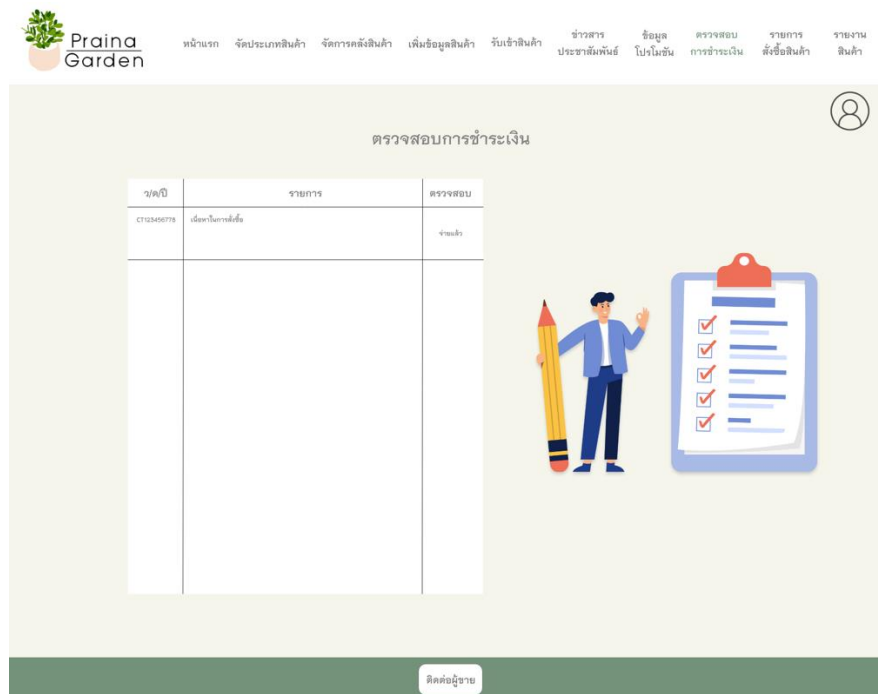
Praina Garden

หน้าแรก จัดประเภทสินค้า จัดการคลังสินค้า เพิ่มข้อมูลสินค้า รับเข้าสินค้า ข่าวสารประชาสัมพันธ์ ข้อมูลโปรโมชั่น ตรวจสอบการชำระเงิน รายการสั่งซื้อสินค้า รายงานสินค้า

ตรวจสอบการชำระเงิน

| ว/ด/ปี | รายการ | ตรวจสอบ |
|---|---|---|
| CT123456778 | เนื้อหาในการสั่งซื้อ | จ่ายแล้ว |

ติดต่อผู้ขาย